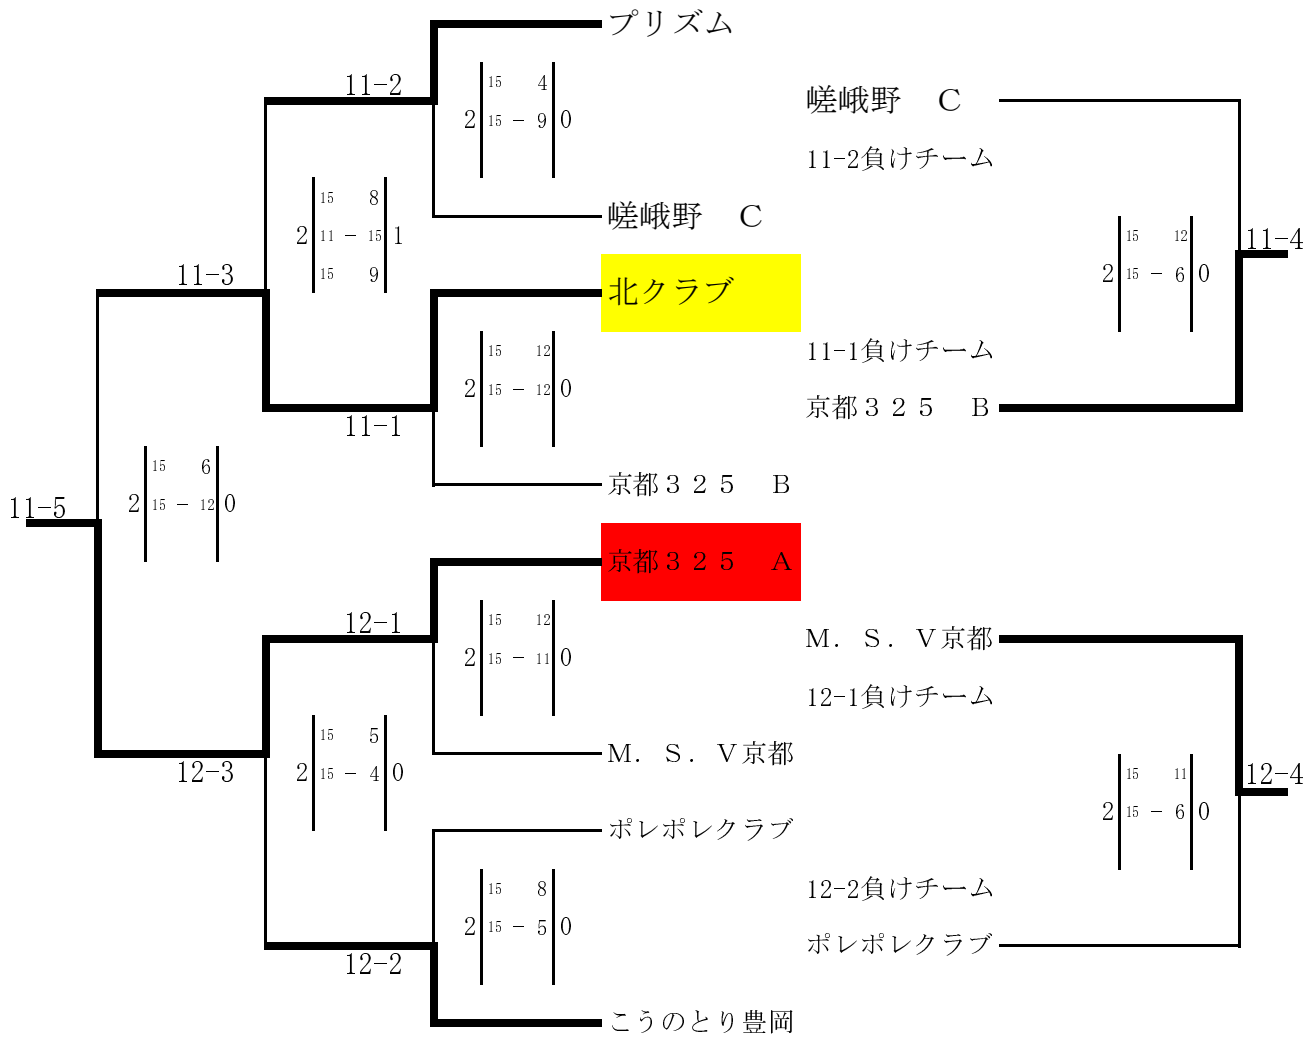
プリズム

11-2

| | 15 | | 4 | |
|---|---|---|---|---|
| 2 | 15 | − | 9 | 0 |

嵯峨野　C

11-3

| | 15 | | 8 | |
|---|---|---|---|---|
| 2 | 11 | − | 15 | 1 |
| | 15 | | 9 | |

北クラブ

| | 15 | | 12 | |
|---|---|---|---|---|
| 2 | 15 | − | 12 | 0 |

11-1

京都３２５　B

11-5

| | 15 | | 6 | |
|---|---|---|---|---|
| 2 | 15 | − | 12 | 0 |

京都３２５　A

12-1

| | 15 | | 12 | |
|---|---|---|---|---|
| 2 | 15 | − | 11 | 0 |

M．S．V京都

12-3

| | 15 | | 5 | |
|---|---|---|---|---|
| 2 | 15 | − | 4 | 0 |

ポレポレクラブ

| | 15 | | 8 | |
|---|---|---|---|---|
| 2 | 15 | − | 5 | 0 |

12-2

こうのとり豊岡

嵯峨野　C

11-2負けチーム

| | 15 | | 12 | |
|---|---|---|---|---|
| 2 | 15 | − | 6 | 0 |

11-4

11-1負けチーム

京都３２５　B

M．S．V京都

12-1負けチーム

| | 15 | | 11 | |
|---|---|---|---|---|
| 2 | 15 | − | 6 | 0 |

12-4

12-2負けチーム

ポレポレクラブ